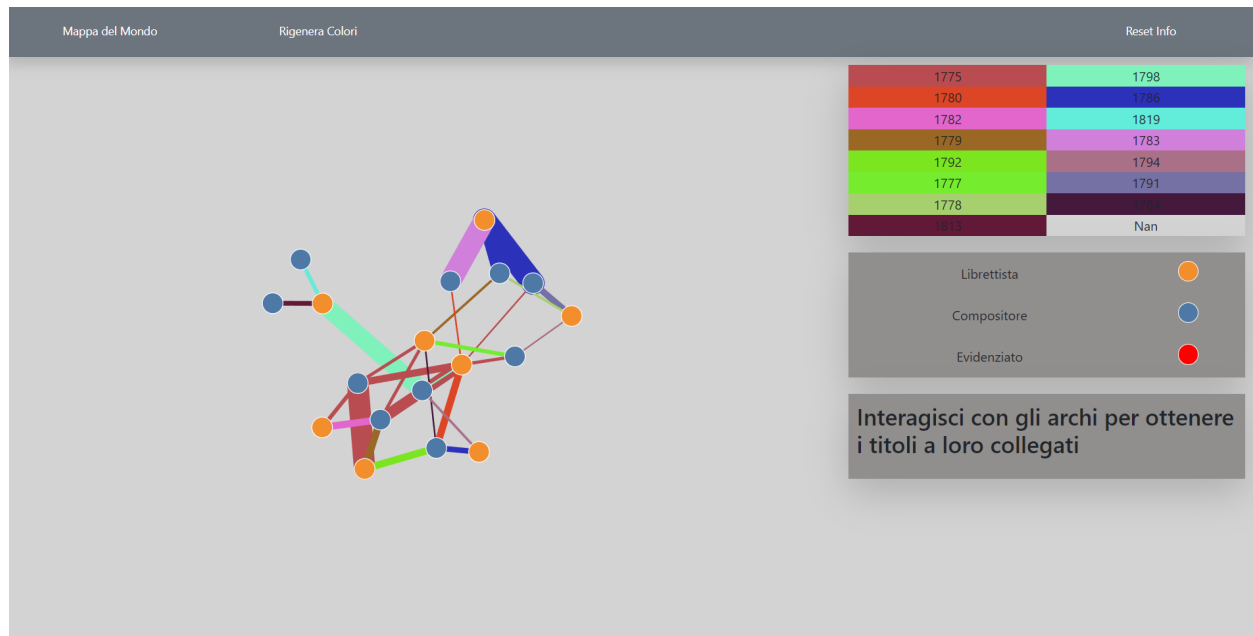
Mappa del Mondo Rigenera Colori Reset Info

| | |
|---|---|
| 1775 | 1798 |
| 1780 | 1786 |
| 1782 | 1819 |
| 1779 | 1783 |
| 1792 | 1794 |
| 1777 | 1791 |
| 1778 | 1784 |
| 1813 | Nan |

Librettista

Compositore

Evidenziato

Interagisci con gli archi per ottenere i titoli a loro collegati